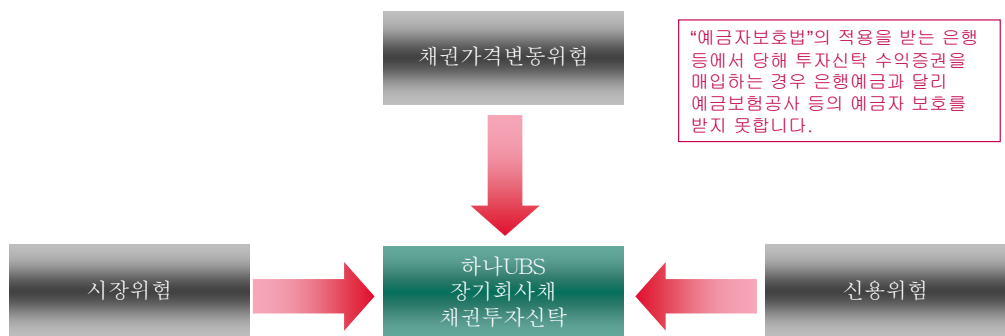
채권가격변동위험

"예금자보호법"의 적용을 받는 은행 등에서 당해 투자신탁 수익증권을 매입하는 경우 은행예금과 달리 예금보험공사 등의 예금자 보호를 받지 못합니다.

시장위험

하나UBS 장기회사채 채권투자신탁

신용위험